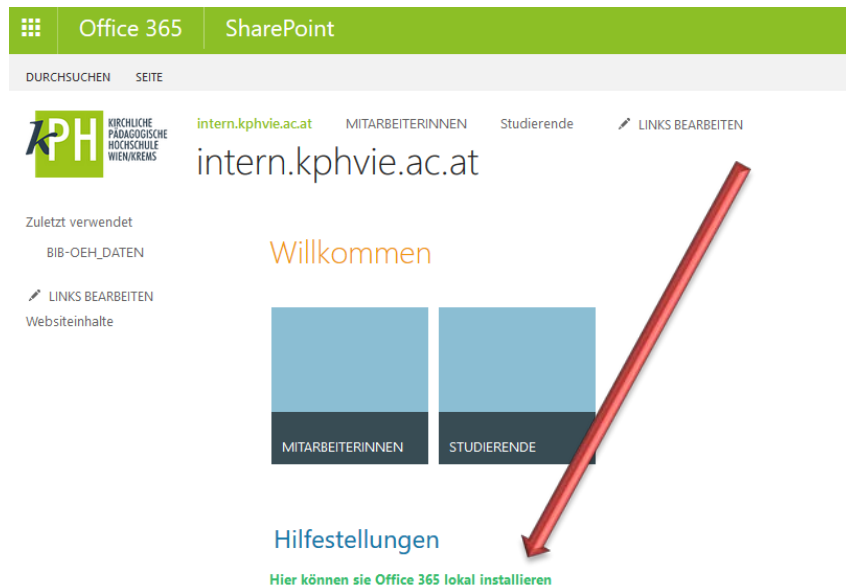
Office 365 SharePoint

DURCHSUCHEN SEITE

kPH KIRCHLICHE PÄDAGOGISCHE HOCHSCHULE WIEN/KREMS

intern.kphvie.ac.at MITARBEITERINNEN Studierende LINKS BEARBEITEN

intern.kphvie.ac.at

Zuletzt verwendet

BIB-OEH_DATEN

LINKS BEARBEITEN

Websiteinhalte

Willkommen

MITARBEITERINNEN

STUDIERENDE

Hilfestellungen

Hier können sie Office 365 lokal installieren